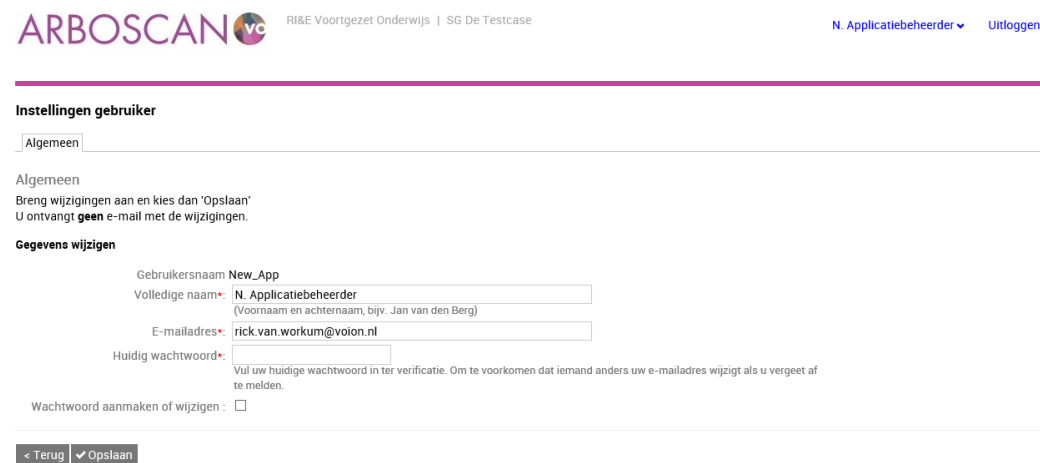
ARBOSCAN vo

RI&E Voortgezet Onderwijs | SG De Testcase

N. Applicatiebeheerder

Uitloggen

Instellingen gebruiker

Algemeen

Algemeen

Breng wijzigingen aan en kies dan 'Opslaan'
U ontvangt **geen** e-mail met de wijzigingen.

Gegevens wijzigen

Gebruikersnaam New_App

Volledige naam*: N. Applicatiebeheerder
(Voornaam en achternaam, bijv. Jan van den Berg)

E-mailadres*: rick.van.workum@voion.nl

Huidig wachtwoord*:
Vul uw huidige wachtwoord in ter verificatie. Om te voorkomen dat iemand anders uw e-mailadres wijzigt als u vergeet af te melden.

Wachtwoord aanmaken of wijzigen : ☐

< Terug ✔ Opslaan